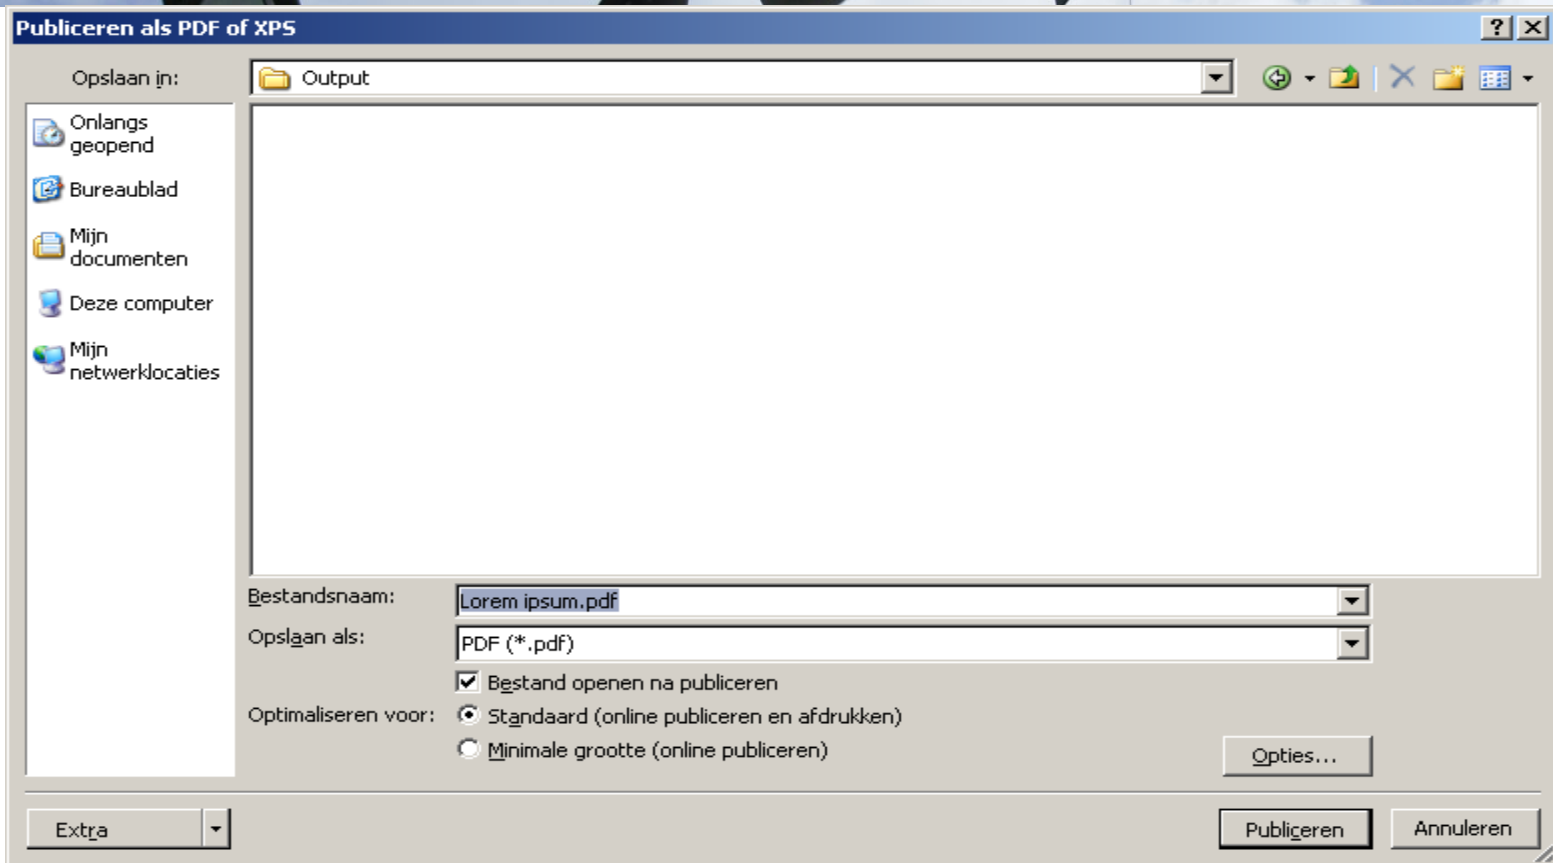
Publiceren als PDF of XPS

? X

Opslaan in: Output

Onlangs geopend

Bureaublad

Mijn documenten

Deze computer

Mijn netwerklocaties

Bestandsnaam: Lorem ipsum.pdf

Opslaan als: PDF (*.pdf)

Bestand openen na publiceren

Optimaliseren voor: Standaard (online publiceren en afdrukken)

Minimale grootte (online publiceren)

Opties...

Extra

Publiceren

Annuleren